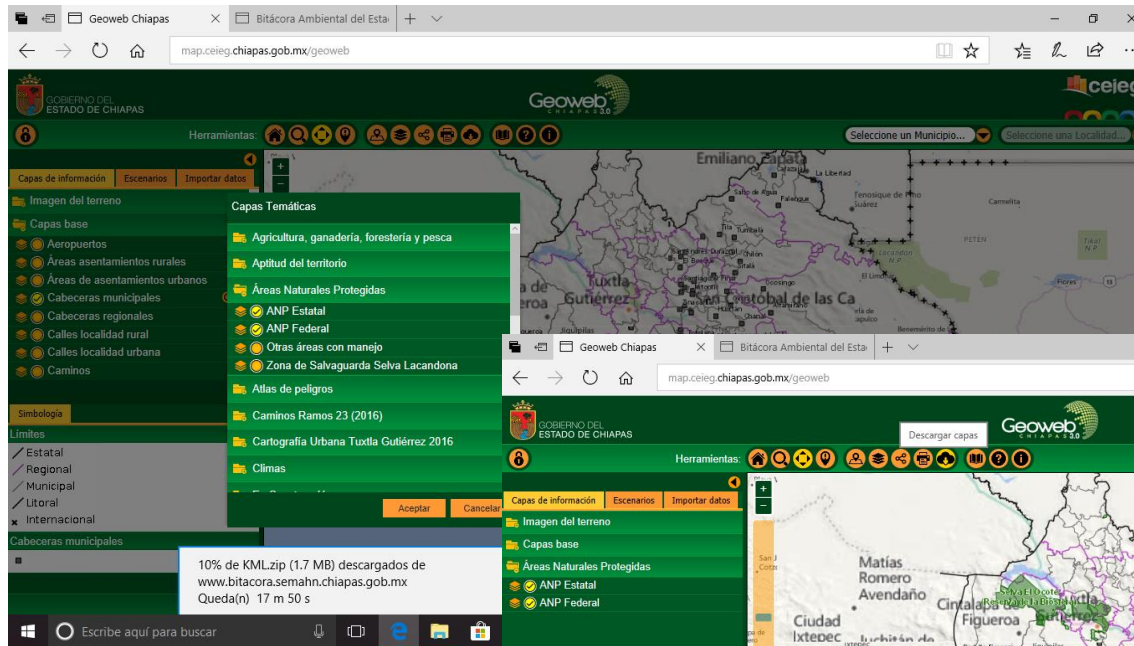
Geoweb Chiapas
Bitácora Ambiental del Esta
map.ceieg.chiapas.gob.mx/geoweb

GOBIERNO DEL ESTADO DE CHIAPAS
Geoweb CHIAPAS 3.0
ceieg

Herramientas:
Seleccione un Municipio...
Seleccione una Localidad...

Capas de información
Escenarios
Importar datos

Imagen del terreno
Capas base
Aeropuertos
Áreas asentamientos rurales
Áreas de asentamientos urbanos
Cabeceras municipales
Cabeceras regionales
Calles localidad rural
Calles localidad urbana
Caminos

Simbología
Límites
Estatal
Regional
Municipal
Litoral
Internacional
Cabeceras municipales

Capas Temáticas
Agricultura, ganadería, forestería y pesca
Aptitud del territorio
Áreas Naturales Protegidas
ANP Estatal
ANP Federal
Otras áreas con manejo
Zona de Salvaguarda Selva Lacandona
Atlas de peligros
Caminos Ramos 23 (2016)
Cartografía Urbana Tuxtla Gutiérrez 2016
Climas
Aceptar
Cancelar

Emiliano Zapata
La Libertad
Tenosique de Pino Suárez
Carmelita
PETEN
Tuxtla Gutiérrez
San Cristóbal de las Ca
Jiquipilas
Flores

10% de KML.zip (1.7 MB) descargados de www.bitacora.semahn.chiapas.gob.mx
Queda(n) 17 m 50 s

Escribe aquí para buscar

Geoweb Chiapas
Bitácora Ambiental del Esta
map.ceieg.chiapas.gob.mx/geoweb
GOBIERNO DEL ESTADO DE CHIAPAS
Geoweb CHIAPAS 3.0
Descargar capas
Herramientas:
Capas de información
Escenarios
Importar datos
Imagen del terreno
Capas base
Áreas Naturales Protegidas
ANP Estatal
ANP Federal
Matías Romero Avendaño
Ciudad Ixtepec
Juchitán de
Cintalapa de Figueroa